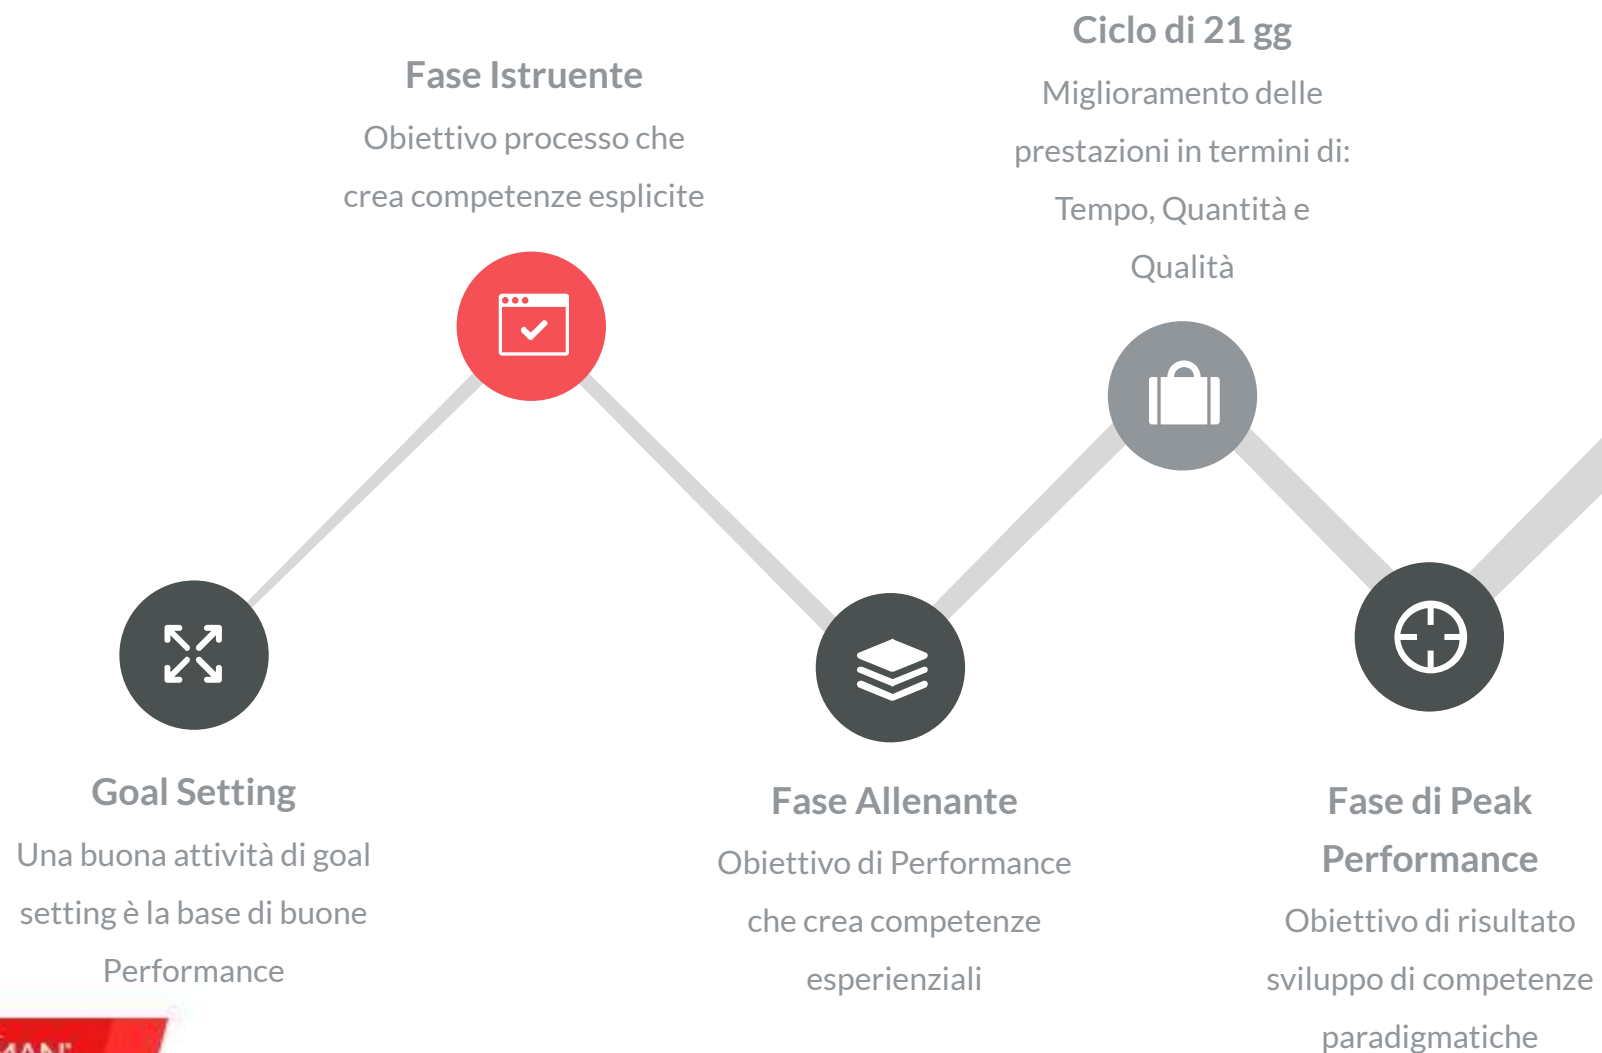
Ciclo di 21 gg

Miglioramento delle prestazioni in termini di: Tempo, Quantità e Qualità

Fase Istruente

Obiettivo processo che crea competenze esplicite

Goal Setting

Una buona attività di goal setting è la base di buone Performance

Fase Allenante

Obiettivo di Performance che crea competenze esperienziali

Fase di Peak Performance

Obiettivo di risultato sviluppo di competenze paradigmatiche

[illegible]